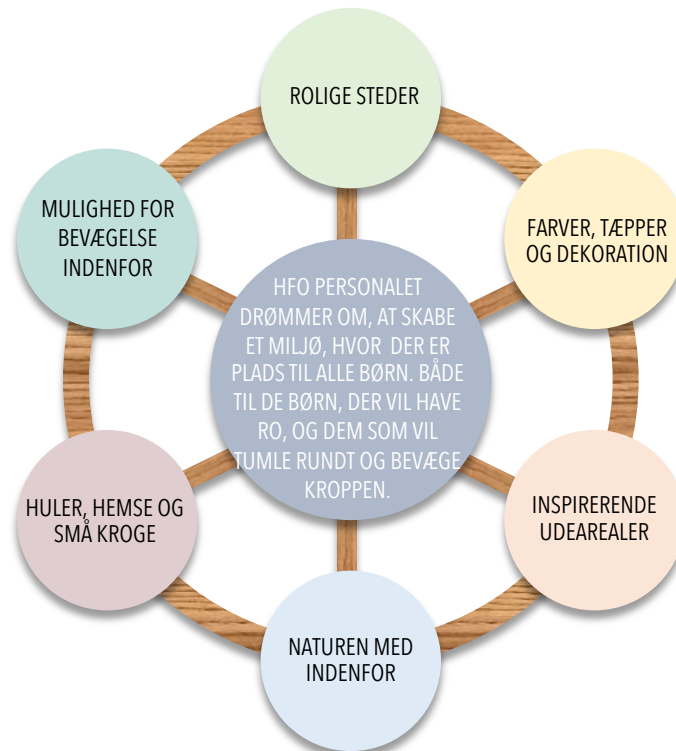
ROLIGE STEDER

FARVER, TÆPPER OG DEKORATION

INSPIRERENDE UDEAREALER

NATUREN MED INDENFOR

HULER, HEMSE OG SMÅ KROGE

MULIGHED FOR BEVÆGELSE INDENFOR

HFO PERSONALET DRØMMER OM, AT SKABE ET MILJØ, HVOR DER ER PLADS TIL ALLE BØRN. BÅDE TIL DE BØRN, DER VIL HAVE RO, OG DEM SOM VIL TUMLE RUNDT OG BEVÆGE KROPPEN.